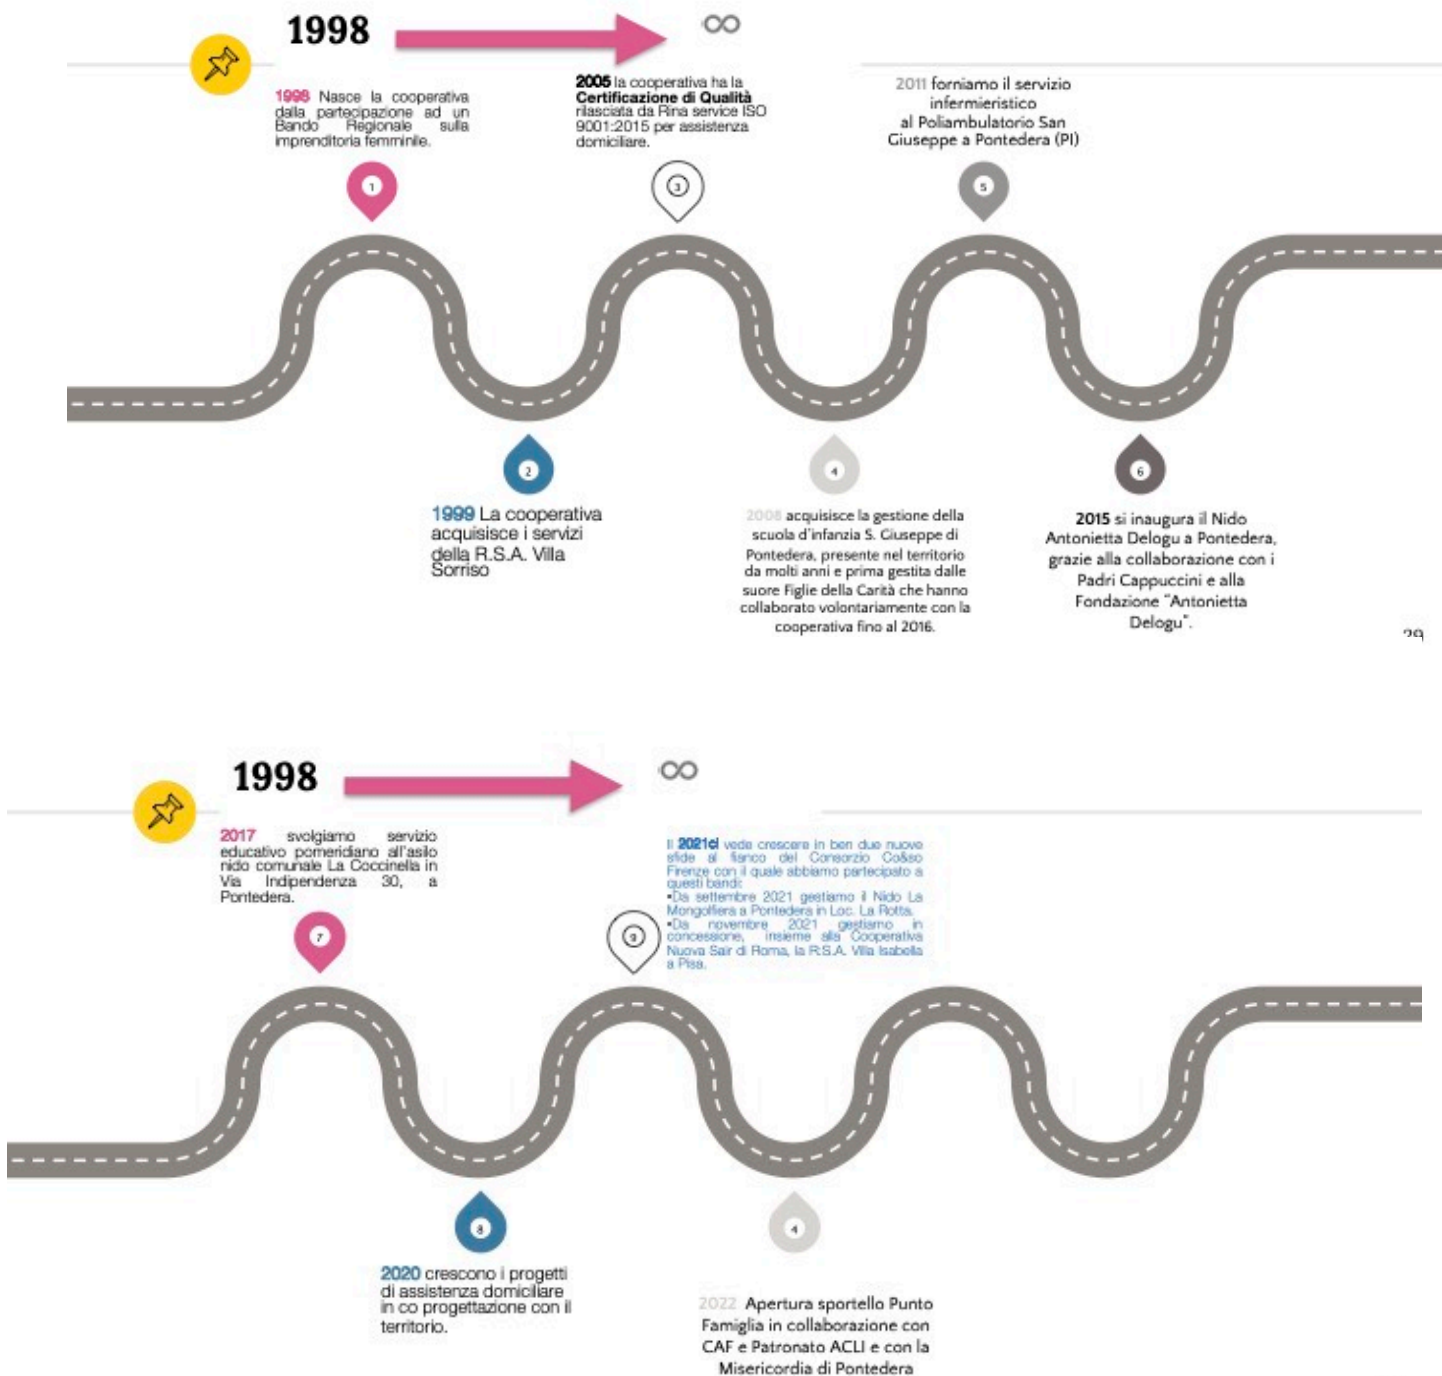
1998

$\infty$

1998 Nasce la cooperativa dalla partecipazione ad un Bando Regionale sulla imprenditoria femminile.

2005 la cooperativa ha la **Certificazione di Qualità** rilasciata da Rina service ISO 9001:2015 per assistenza domiciliare.

2011 forniamo il servizio infermieristico al Poliambulatorio San Giuseppe a Pontedera (PI)

1

3

5

2

4

6

1999 La cooperativa acquisisce i servizi della R.S.A. Villa Sorriso

2008 acquisisce la gestione della scuola d'infanzia S. Giuseppe di Pontedera, presente nel territorio da molti anni e prima gestita dalle suore Figlie della Carità che hanno collaborato volontariamente con la cooperativa fino al 2016.

2015 si inaugura il Nido Antonietta Delogu a Pontedera, grazie alla collaborazione con i Padri Cappuccini e alla Fondazione "Antonietta Delogu".

29

1998

$\infty$

2017 svolgiamo servizio educativo pomeridiano all'asilo nido comunale La Coccinella in Via Indipendenza 30, a Pontedera.

Il 2021ci vede crescere in ben due nuove sfide al fianco del Consorzio Co&so Firenze con il quale abbiamo partecipato a questi bandi:
•Da settembre 2021 gestiamo il Nido La Mongolfiera a Pontedera in Loc. La Rotta.
•Da novembre 2021 gestiamo in concessione, insieme alla Cooperativa Nuova Sair di Roma, la R.S.A. Villa Isabella a Pisa.

7

9

8

4

2020 crescono i progetti di assistenza domiciliare in co progettazione con il territorio.

2022 Apertura sportello Punto Famiglia in collaborazione con CAF e Patronato ACLI e con la Misericordia di Pontedera